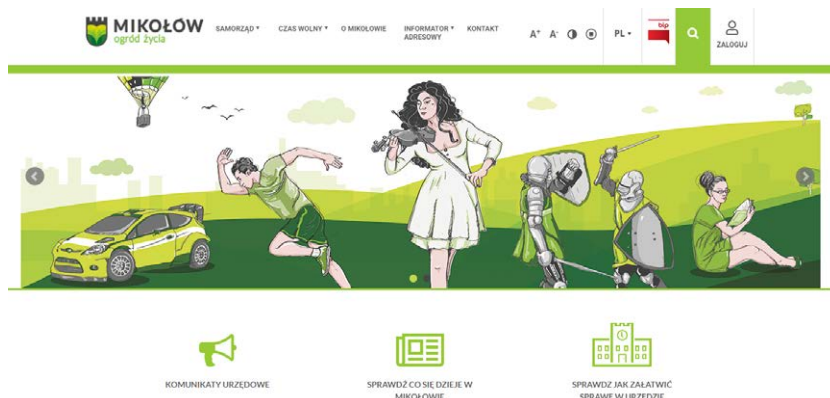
MIKOŁOW
ogród życia

SAMORZĄD ▾ CZAS WOLNY ▾ O MIKOŁOWIE INFORMATOR ADRESOWY ▾ KONTAKT

A⁺ A⁻ PL ▾ bip ZALOGUJ

KOMUNIKATY URZĘDOWE

SPRAWDŹ CO SIĘ DZIEJE W MIKOŁOWIE

SPRAWDŹ JAK ZAŁATWIĆ SPRAWĘ W URZĘDZIE